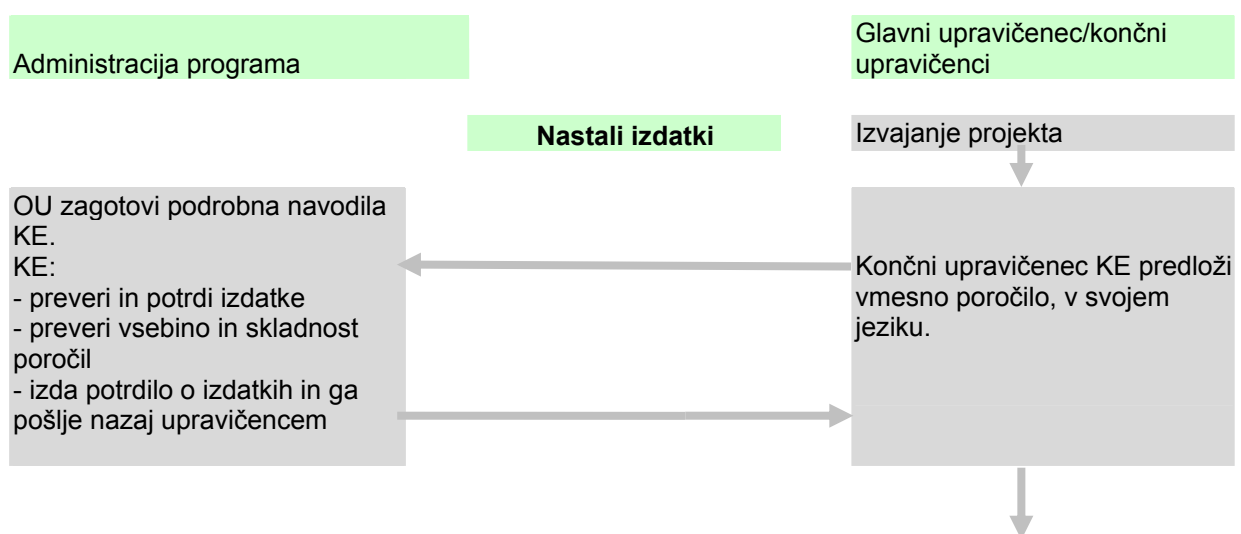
Administracija programa

Glavni upravičenec/končni upravičenci

Nastali izdatki

Izvajanje projekta

OU zagotovi podrobna navodila KE.
KE:
- preveri in potrdi izdatke
- preveri vsebino in skladnost poročil
- izda potrdilo o izdatkih in ga pošlje nazaj upravičencem

Končni upravičenec KE predloži vmesno poročilo, v svojem jeziku.